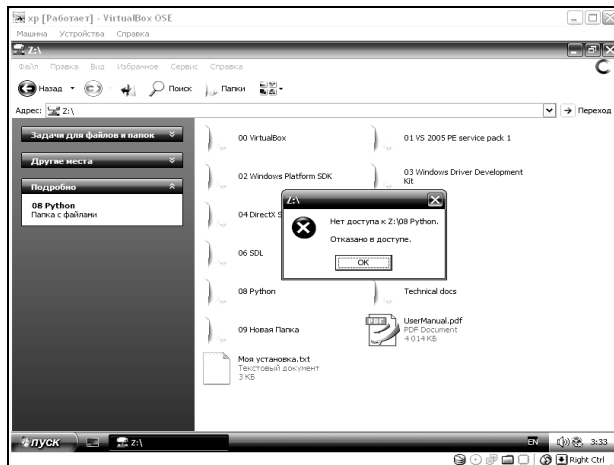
xp [Работает] - VirtualBox OSE
Машина Устройства Справка

Z:\

Файл Правка Вид Избранное Сервис Справка

Назад Поиск Папки

Адрес: Z:\
Переход

Задачи для файлов и папок

Другие места

Подробно

08 Python
Папка с файлами

00 VirtualBox

01 VS 2005 PE service pack 1

02 Windows Platform SDK

03 Windows Driver Development Kit

04 DirectX S

06 SDL

08 Python

Technical docs

09 Новая Папка

UserManual.pdf
PDF Document
4 014 КБ

Моя установка.txt
Текстовый документ
3 КБ

Z:\
Нет доступа к Z:\08 Python.
Отказано в доступе.
OK

пуск
Z:\
EN 3:33
Right Ctrl